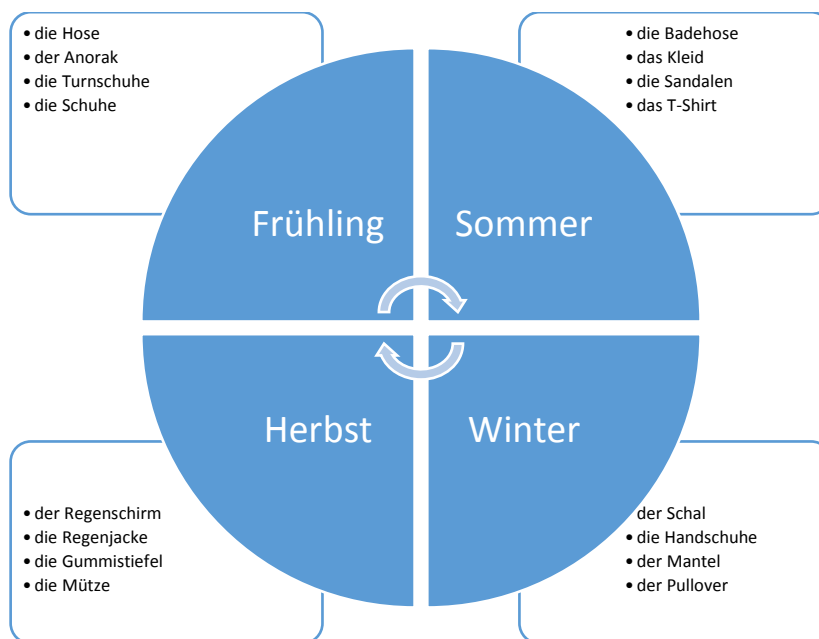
• die Hose
• der Anorak
• die Turnschuhe
• die Schuhe

• die Badehose
• das Kleid
• die Sandalen
• das T-Shirt

Frühling

Sommer

Herbst

Winter

• der Regenschirm
• die Regenjacke
• die Gummistiefel
• die Mütze

der Schal
• die Handschuhe
• der Mantel
• der Pullover